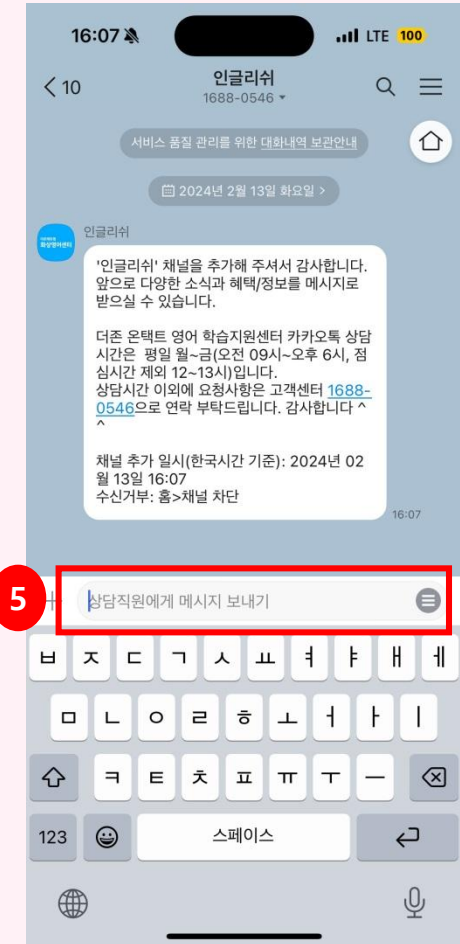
16:07

LTE 100

< 10

인글리쉬
1688-0546

서비스 품질 관리를 위한 대화내역 보관안내

2024년 2월 13일 화요일 >

인글리쉬

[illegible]

'인글리쉬' 채널을 추가해 주셔서 감사합니다. 앞으로 다양한 소식과 혜택/정보를 메시지로 받으실 수 있습니다.

더존 온택트 영어 학습지원센터 카카오톡 상담 시간은 평일 월~금(오전 09시~오후 6시, 점심시간 제외 12~13시)입니다.
상담시간 이외에 요청사항은 고객센터 1688-0546으로 연락 부탁드립니다. 감사합니다 ^^

채널 추가 일시(한국시간 기준): 2024년 02월 13일 16:07
수신거부: 홈>채널 차단

16:07

5

+ 상담직원에게 메시지 보내기

ㅂ ㅈ ㄷ ㄱ ㅅ ㅛ ㅕ ㅑ ㅐ ㅔ

ㅁ ㄴ ㅇ ㄹ ㅎ ㅗ ㅓ ㅏ ㅣ

ㅋ ㅌ ㅊ ㅍ ㅠ ㅜ ㅡ

123 스페이스